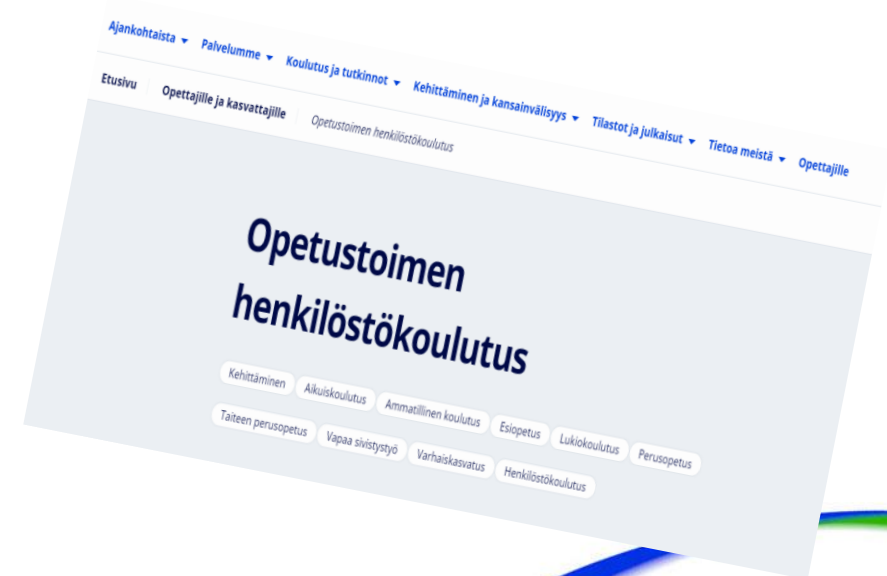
Ajankohtaista ▾ Palvelumme ▾ Koulutus ja tutkinnot ▾ Kehittäminen ja kansainvälisyys ▾ Tilastot ja julkaisut ▾ Tietoa meistä ▾ Opettajille

Etusivu | Opettajille ja kasvattajille | Opetustoimen henkilöstökoulutus

Opetustoimen henkilöstökoulutus

Kehittäminen Aikuiskoulutus Ammatillinen koulutus Esiopetus Lukiokoulutus Perusopetus Taiteen perusopetus Vapaa sivistystyö Varhaiskasvatus Henkilöstökoulutus